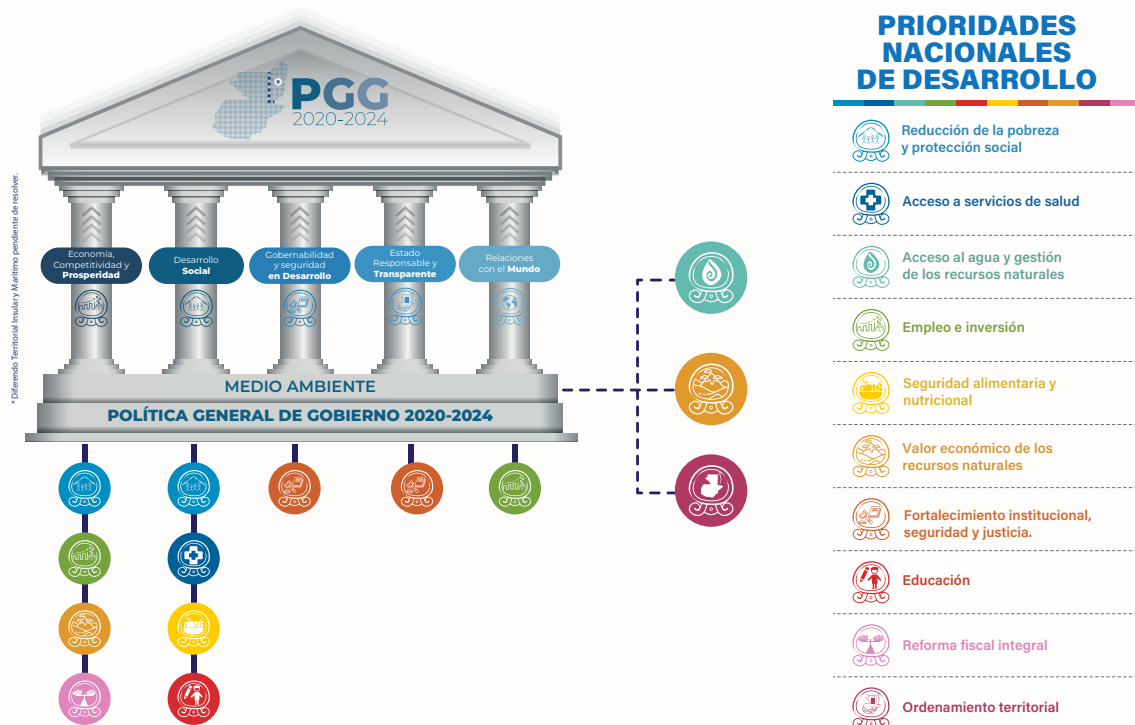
PGG
2020-2024

* Diferendo Territorial Insular y Marítimo pendiente de resolver.

Economía, Competitividad y Prosperidad

Desarrollo Social

Gobernabilidad y seguridad en Desarrollo

Estado Responsable y Transparente

Relaciones con el Mundo

MEDIO AMBIENTE

POLÍTICA GENERAL DE GOBIERNO 2020-2024

PRIORIDADES NACIONALES DE DESARROLLO

Reducción de la pobreza y protección social

Acceso a servicios de salud

Acceso al agua y gestión de los recursos naturales

Empleo e inversión

Seguridad alimentaria y nutricional

Valor económico de los recursos naturales

Fortalecimiento institucional, seguridad y justicia.

Educación

Reforma fiscal integral

Ordenamiento territorial